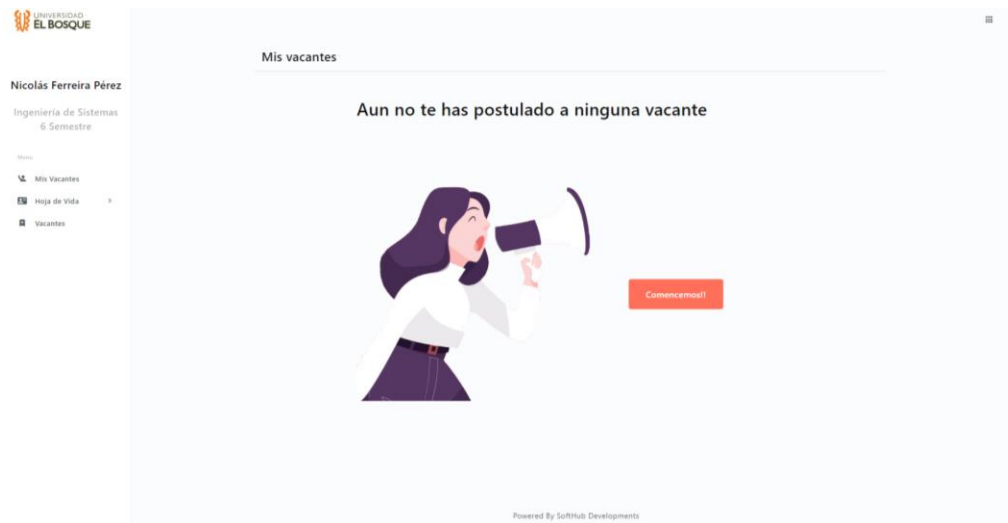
UNIVERSIDAD
EL BOSQUE

Nicolás Ferreira Pérez

Ingeniería de Sistemas
6 Semestre

Menu

Mis Vacantes

Hoja de Vida

Vacantes

Mis vacantes

Aun no te has postulado a ninguna vacante

Comencemos!!

Powered By SoftHub Developments